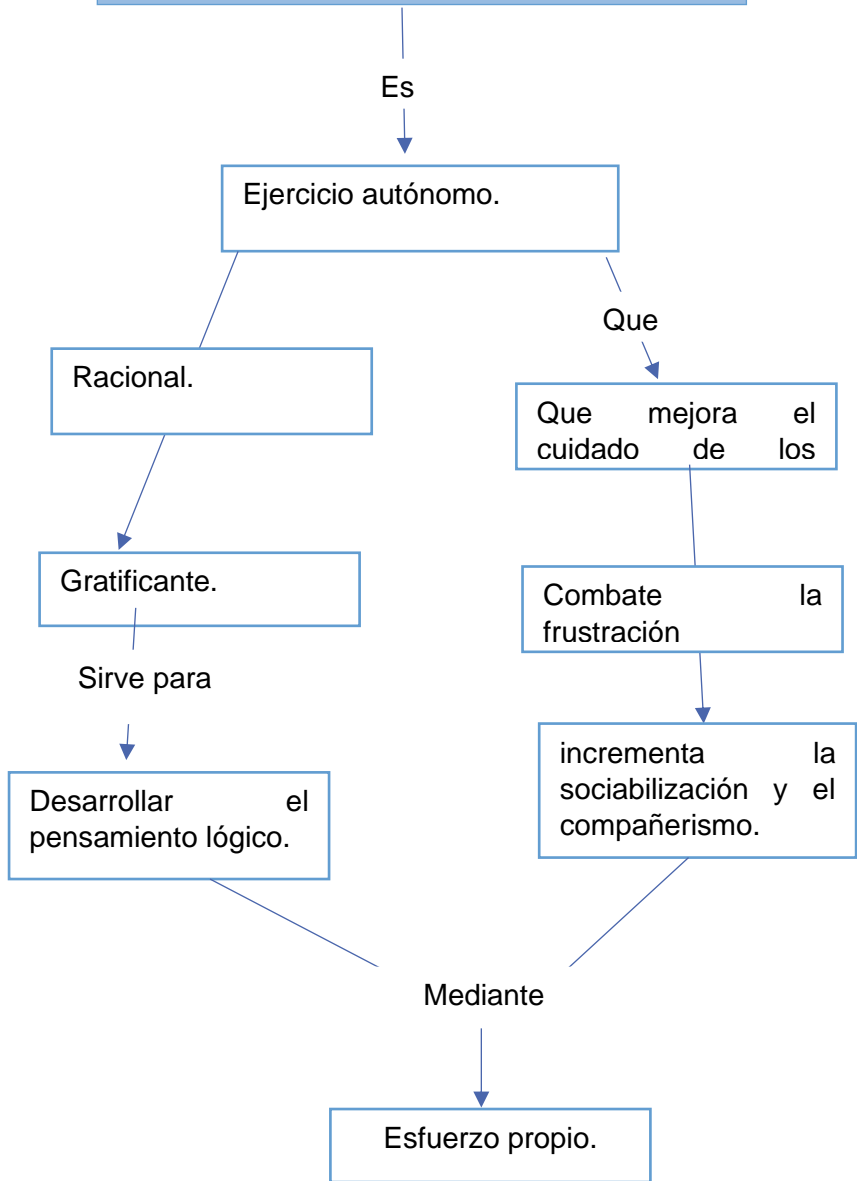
Es

Ejercicio autónomo.

Racional.

Que

Que mejora el cuidado de los

Gratificante.

Combate la frustración

Sirve para

incrementa la sociabilización y el compañerismo.

Desarrollar el pensamiento lógico.

Mediante

Esfuerzo propio.